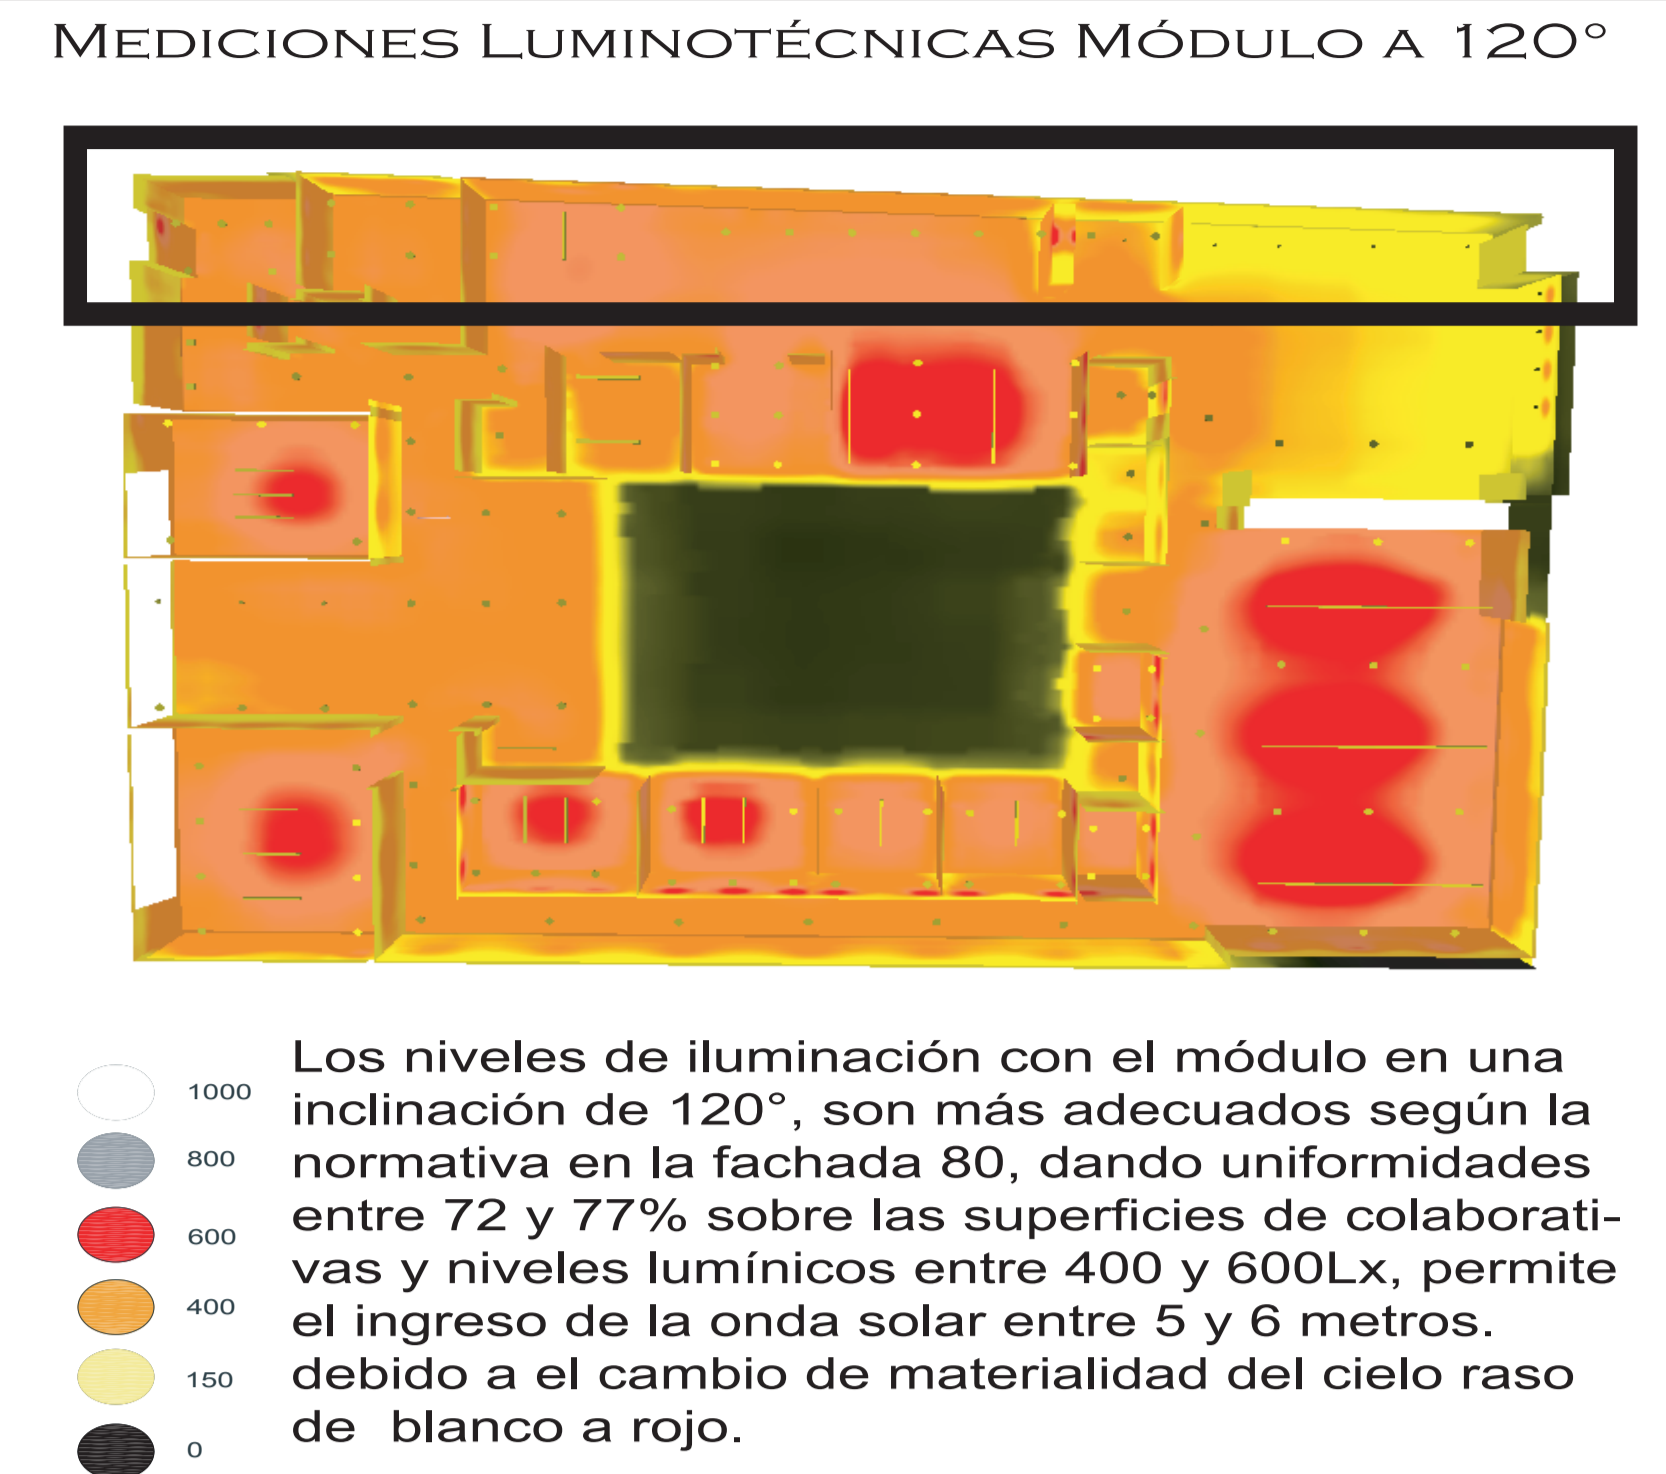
Mediciones Luminotécnicas Módulo a 120°

1000

800

600

400

150

0

Los niveles de iluminación con el módulo en una inclinación de 120°, son más adecuados según la normativa en la fachada 80, dando uniformidades entre 72 y 77% sobre las superficies de colaborativas y niveles lumínicos entre 400 y 600Lx, permite el ingreso de la onda solar entre 5 y 6 metros. debido a el cambio de materialidad del cielo raso de blanco a rojo.